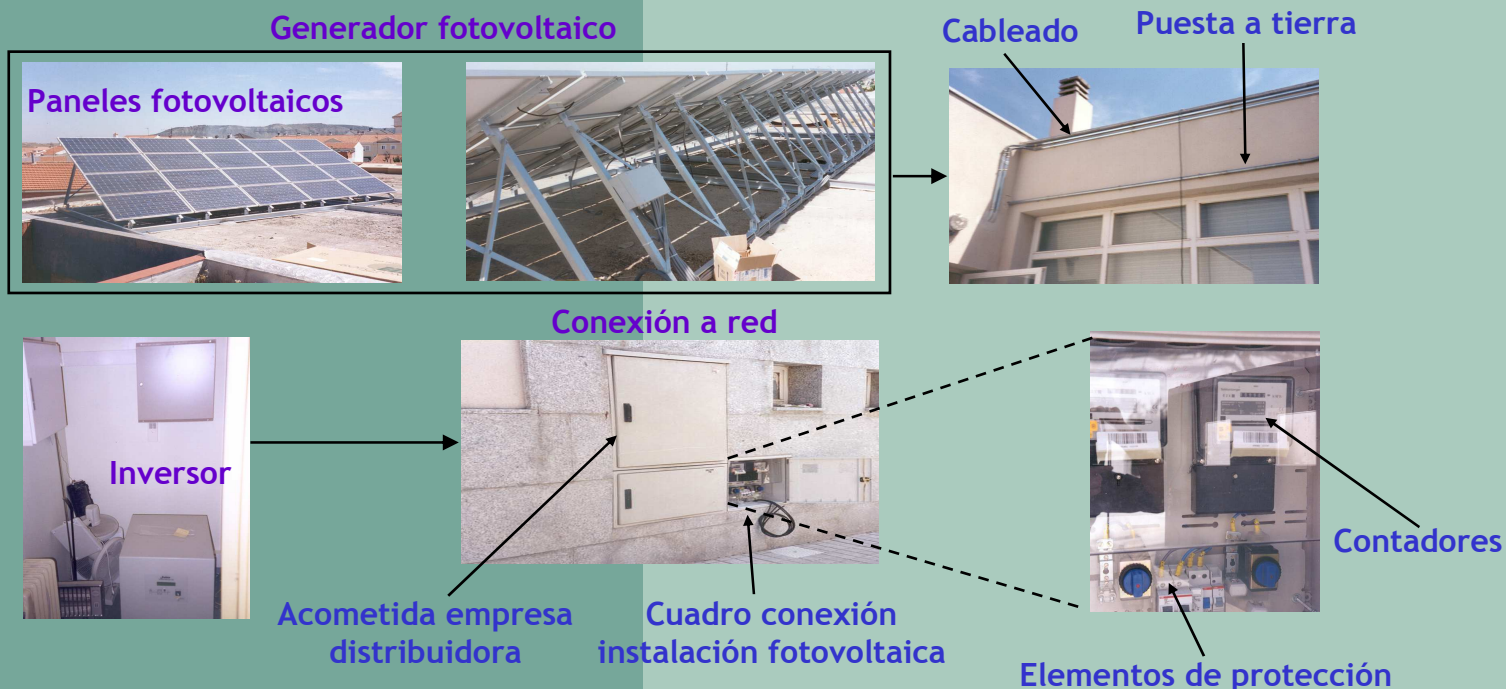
Generador fotovoltaico

Paneles fotovoltaicos

Cableado

Puesta a tierra

Conexión a red

Inversor

Contadores

Acometida empresa distribuidora

Cuadro conexión instalación fotovoltaica

Elementos de protección